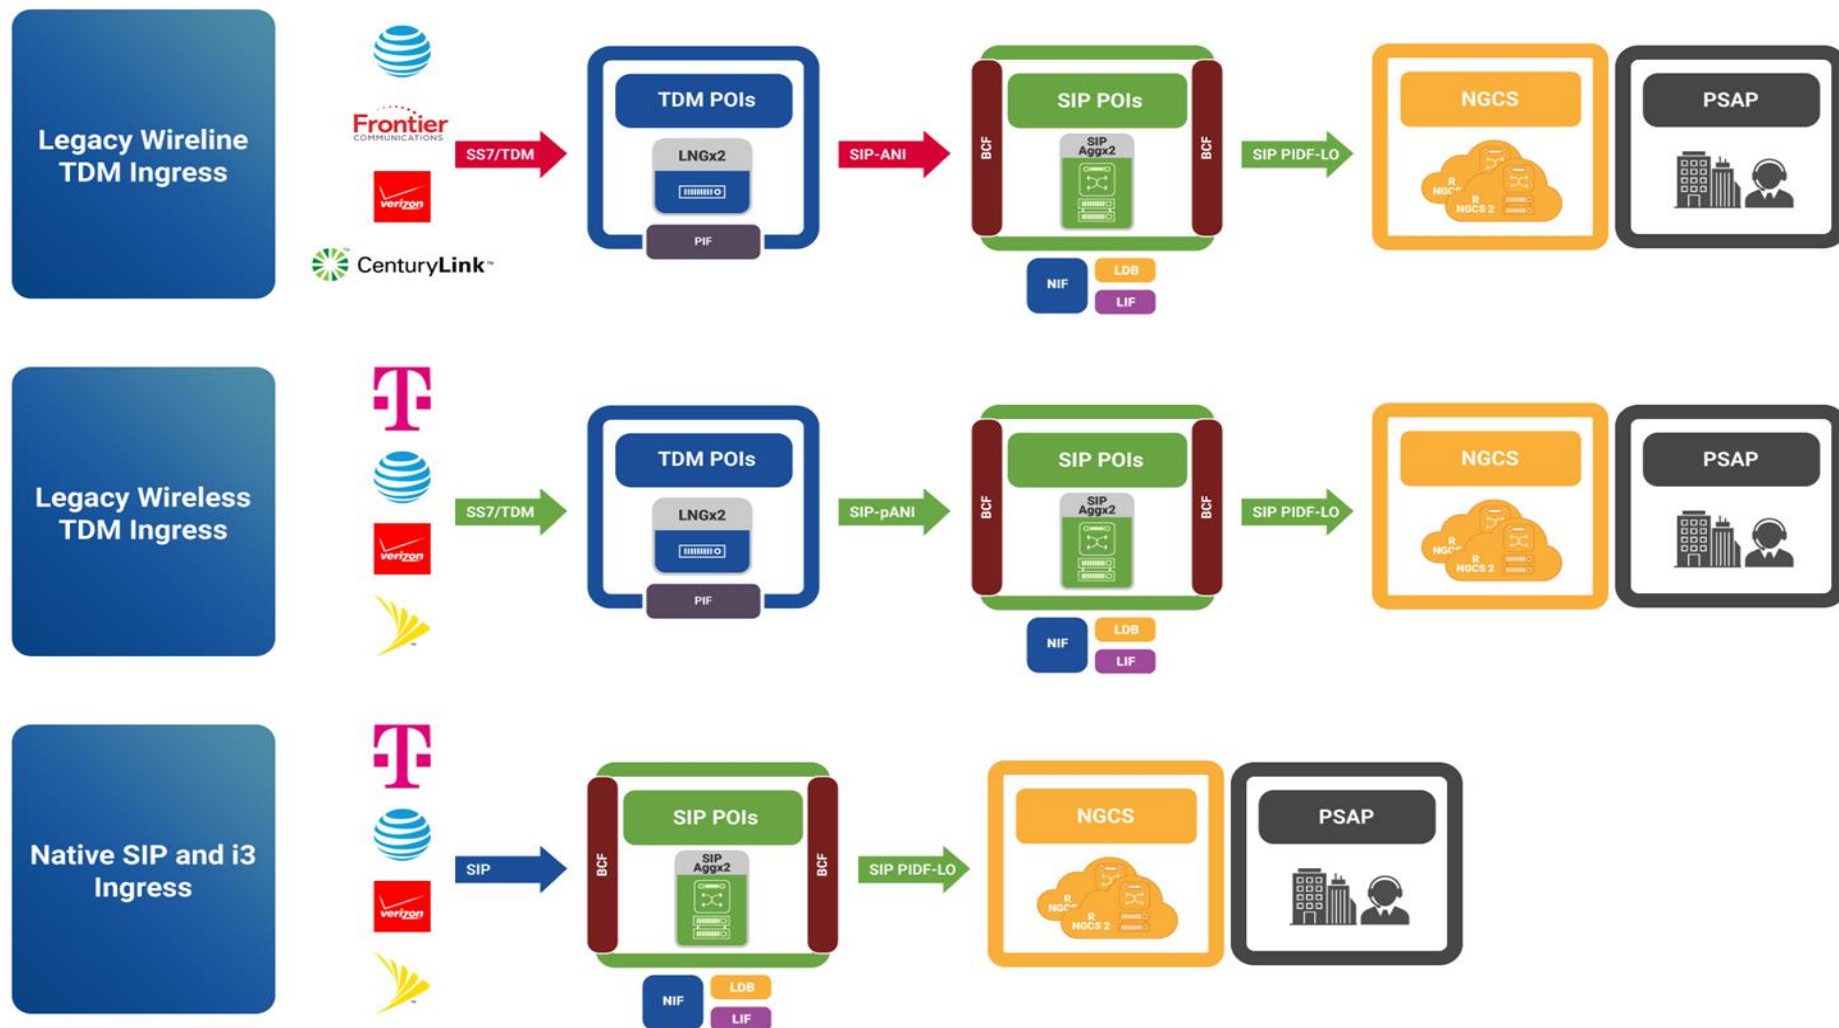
Legacy Wireline TDM Ingress

Frontier COMMUNICATIONS

verizon

CenturyLink

SS7/TDM

TDM POIs

LNGx2

PIF

SIP-ANI

BCF

SIP POIs

SIP Aggx2

BCF

NIF

LDB

LIF

SIP PIDF-LO

NGCS

R NGCS

R NGCS 2

PSAP

Legacy Wireless TDM Ingress

verizon

SS7/TDM

TDM POIs

LNGx2

PIF

SIP-pANI

BCF

SIP POIs

SIP Aggx2

BCF

NIF

LDB

LIF

SIP PIDF-LO

NGCS

R NGCS

R NGCS 2

PSAP

Native SIP and i3 Ingress

verizon

SIP

BCF

SIP POIs

SIP Aggx2

BCF

NIF

LDB

LIF

SIP PIDF-LO

NGCS

R NGCS

R NGCS 2

PSAP